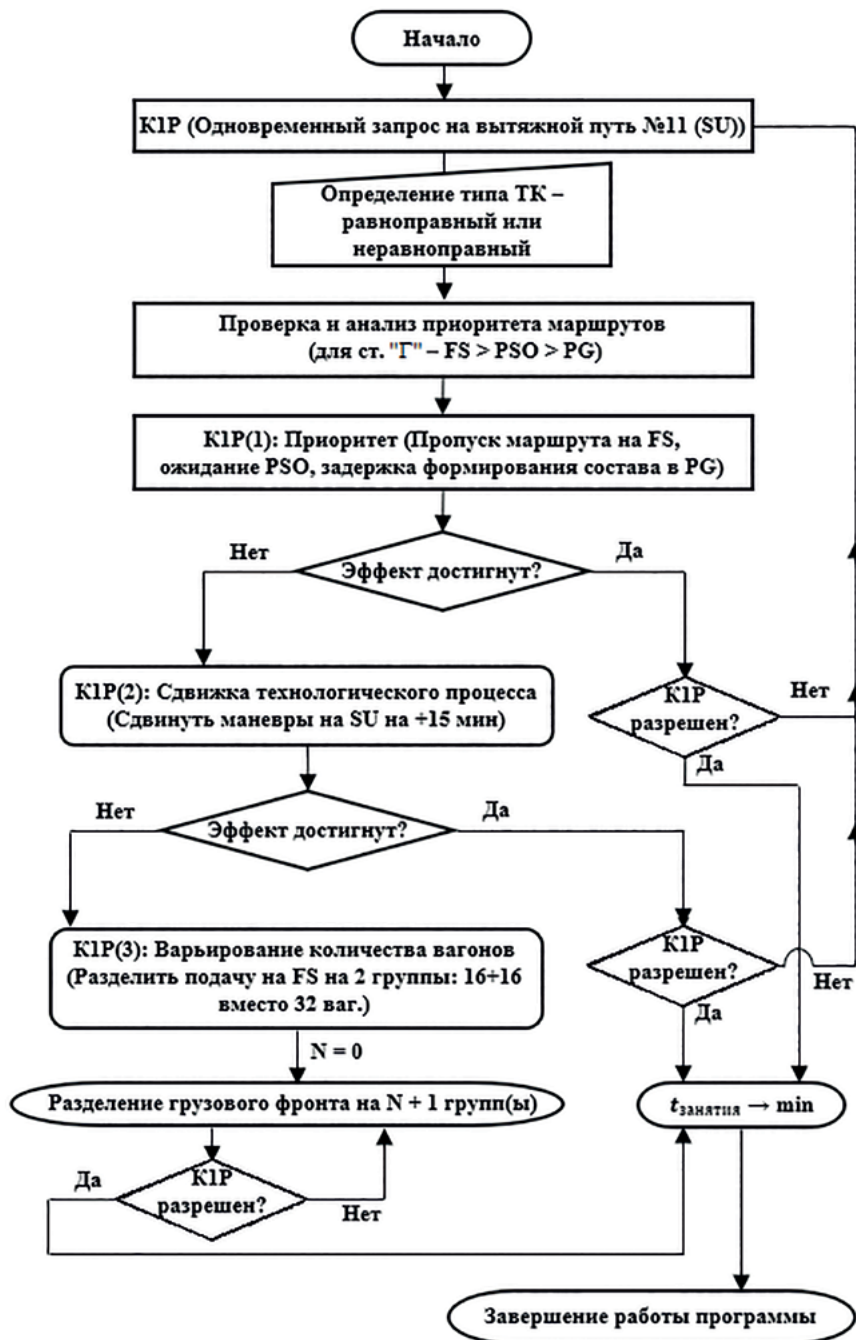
Начало

К1Р (Одновременный запрос на вытяжной путь №11 (SU))

Определение типа ТК – равноправный или неравноправный

Проверка и анализ приоритета маршрутов (для ст. "Г" – FS > PSO > PG)

К1Р(1): Приоритет (Пропуск маршрута на FS, ожидание PSO, задержка формирования состава в PG)

Нет

Эффект достигнут?

Да

К1Р(2): Сдвижка технологического процесса (Сдвинуть маневры на SU на +15 мин)

К1Р разрешен?

Нет

Да

Нет

Эффект достигнут?

Да

К1Р(3): Варьирование количества вагонов (Разделить подачу на FS на 2 группы: 16+16 вместо 32 ваг.)

К1Р разрешен?

Да

Нет

N = 0

Разделение грузового фронта на N + 1 групп(ы)

$t_{занятия} \rightarrow \min$

Да

К1Р разрешен?

Нет

Завершение работы программы